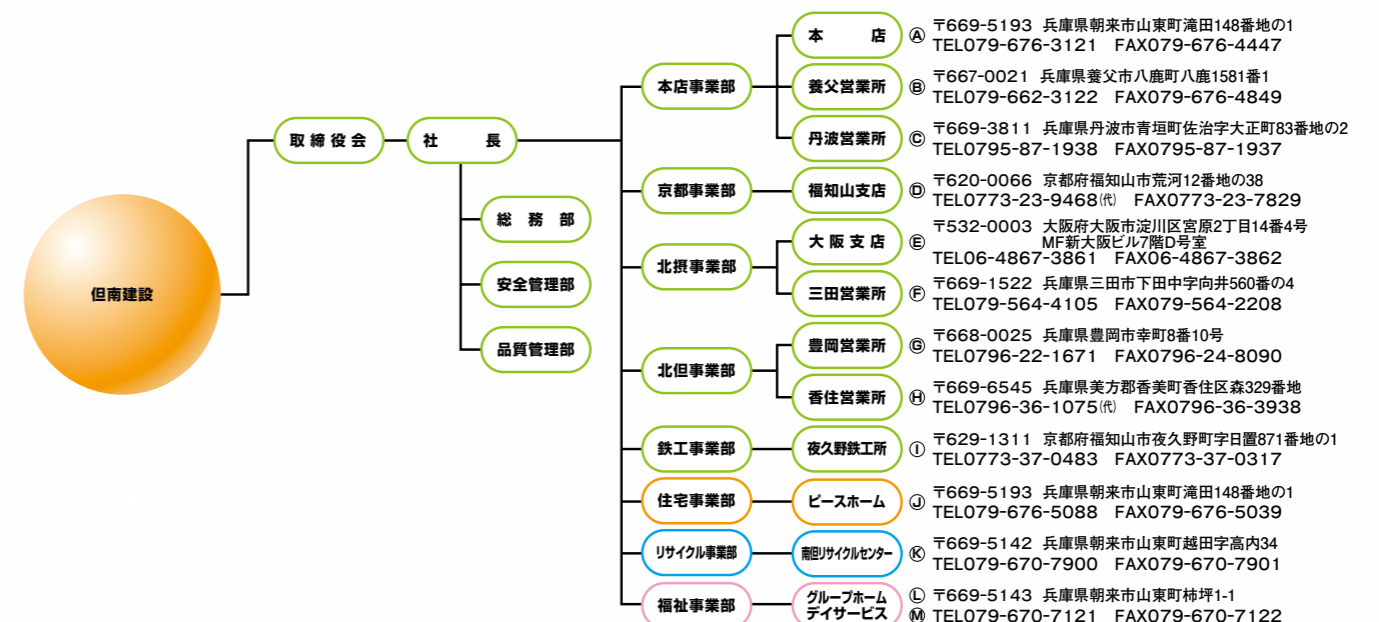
但南建設

取締役会

社長

総務部

安全管理部

品質管理部

本店事業部

本店
Ⓐ 〒669-5193 兵庫県朝来市山東町滝田148番地の1
TEL079-676-3121 FAX079-676-4447

養父営業所
Ⓑ 〒667-0021 兵庫県養父市八鹿町八鹿1581番1
TEL079-662-3122 FAX079-676-4849

丹波営業所
Ⓒ 〒669-3811 兵庫県丹波市青垣町佐治字大正町83番地の2
TEL0795-87-1938 FAX0795-87-1937

京都事業部

福知山支店
Ⓓ 〒620-0066 京都府福知山市荒河12番地の38
TEL0773-23-9468㈹ FAX0773-23-7829

北摂事業部

大阪支店
Ⓔ 〒532-0003 大阪府大阪市淀川区宮原2丁目14番4号 MF新大阪ビル7階D号室
TEL06-4867-3861 FAX06-4867-3862

三田営業所
Ⓕ 〒669-1522 兵庫県三田市下田中字向井560番の4
TEL079-564-4105 FAX079-564-2208

北但事業部

豊岡営業所
Ⓖ 〒668-0025 兵庫県豊岡市幸町8番10号
TEL0796-22-1671 FAX0796-24-8090

香住営業所
Ⓗ 〒669-6545 兵庫県美方郡香美町香住区森329番地
TEL0796-36-1075㈹ FAX0796-36-3938

鉄工事業部

夜久野鉄工所
Ⓘ 〒629-1311 京都府福知山市夜久野町字日置871番地の1
TEL0773-37-0483 FAX0773-37-0317

住宅事業部

ピースホーム
Ⓙ 〒669-5193 兵庫県朝来市山東町滝田148番地の1
TEL079-676-5088 FAX079-676-5039

リサイクル事業部

南但リサイクルセンター
Ⓚ 〒669-5142 兵庫県朝来市山東町越田字高内34
TEL079-670-7900 FAX079-670-7901

福祉事業部

グループホーム
デイサービス
Ⓛ 〒669-5143 兵庫県朝来市山東町柿坪1-1
Ⓜ TEL079-670-7121 FAX079-670-7122